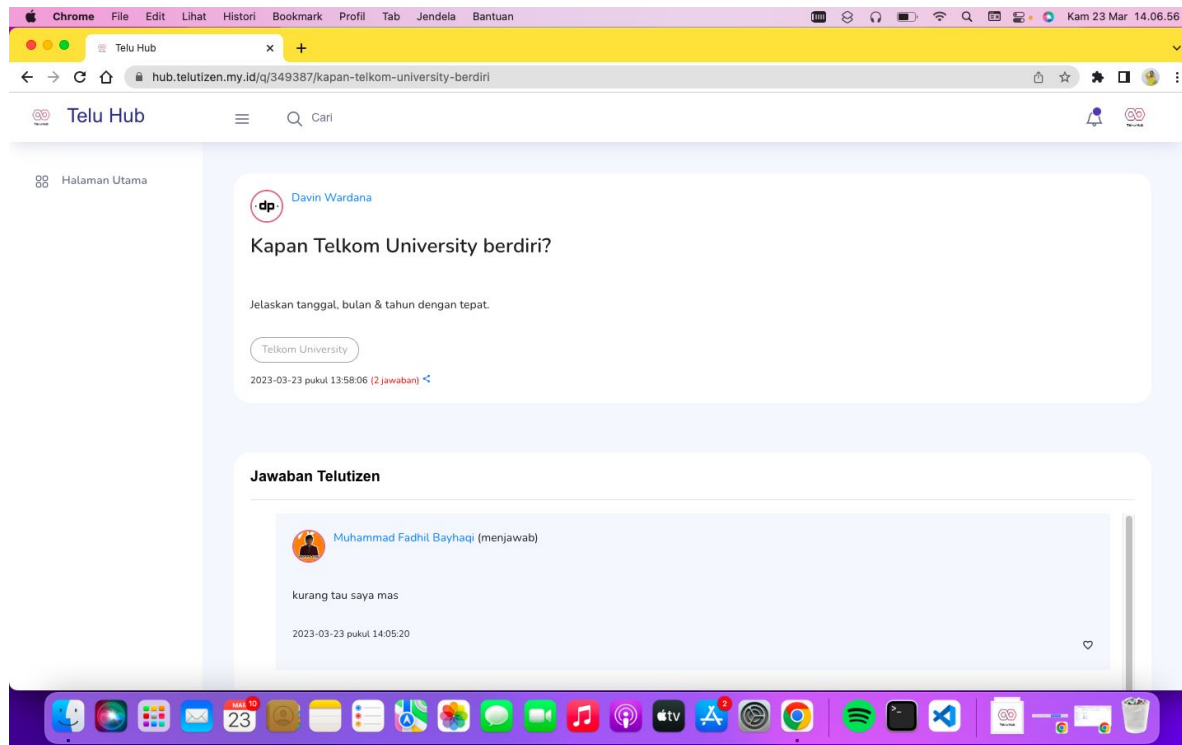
Chrome File Edit Lihat Histori Bookmark Profil Tab Jendela Bantuan

Kam 23 Mar 14.06.56

Telu Hub

hub.telutizen.my.id/q/349387/kapan-telkom-university-berdiri

Telu Hub

Cari

Halaman Utama

dp

Davin Wardana

Kapan Telkom University berdiri?

Jelaskan tanggal, bulan & tahun dengan tepat.

Telkom University

2023-03-23 pukul 13:58:06 (2 jawaban)

Jawaban Telutizen

Muhammad Fadhil Bayhaqi (menjawab)

kurang tau saya mas

2023-03-23 pukul 14:05:20

MAR 23 10 2